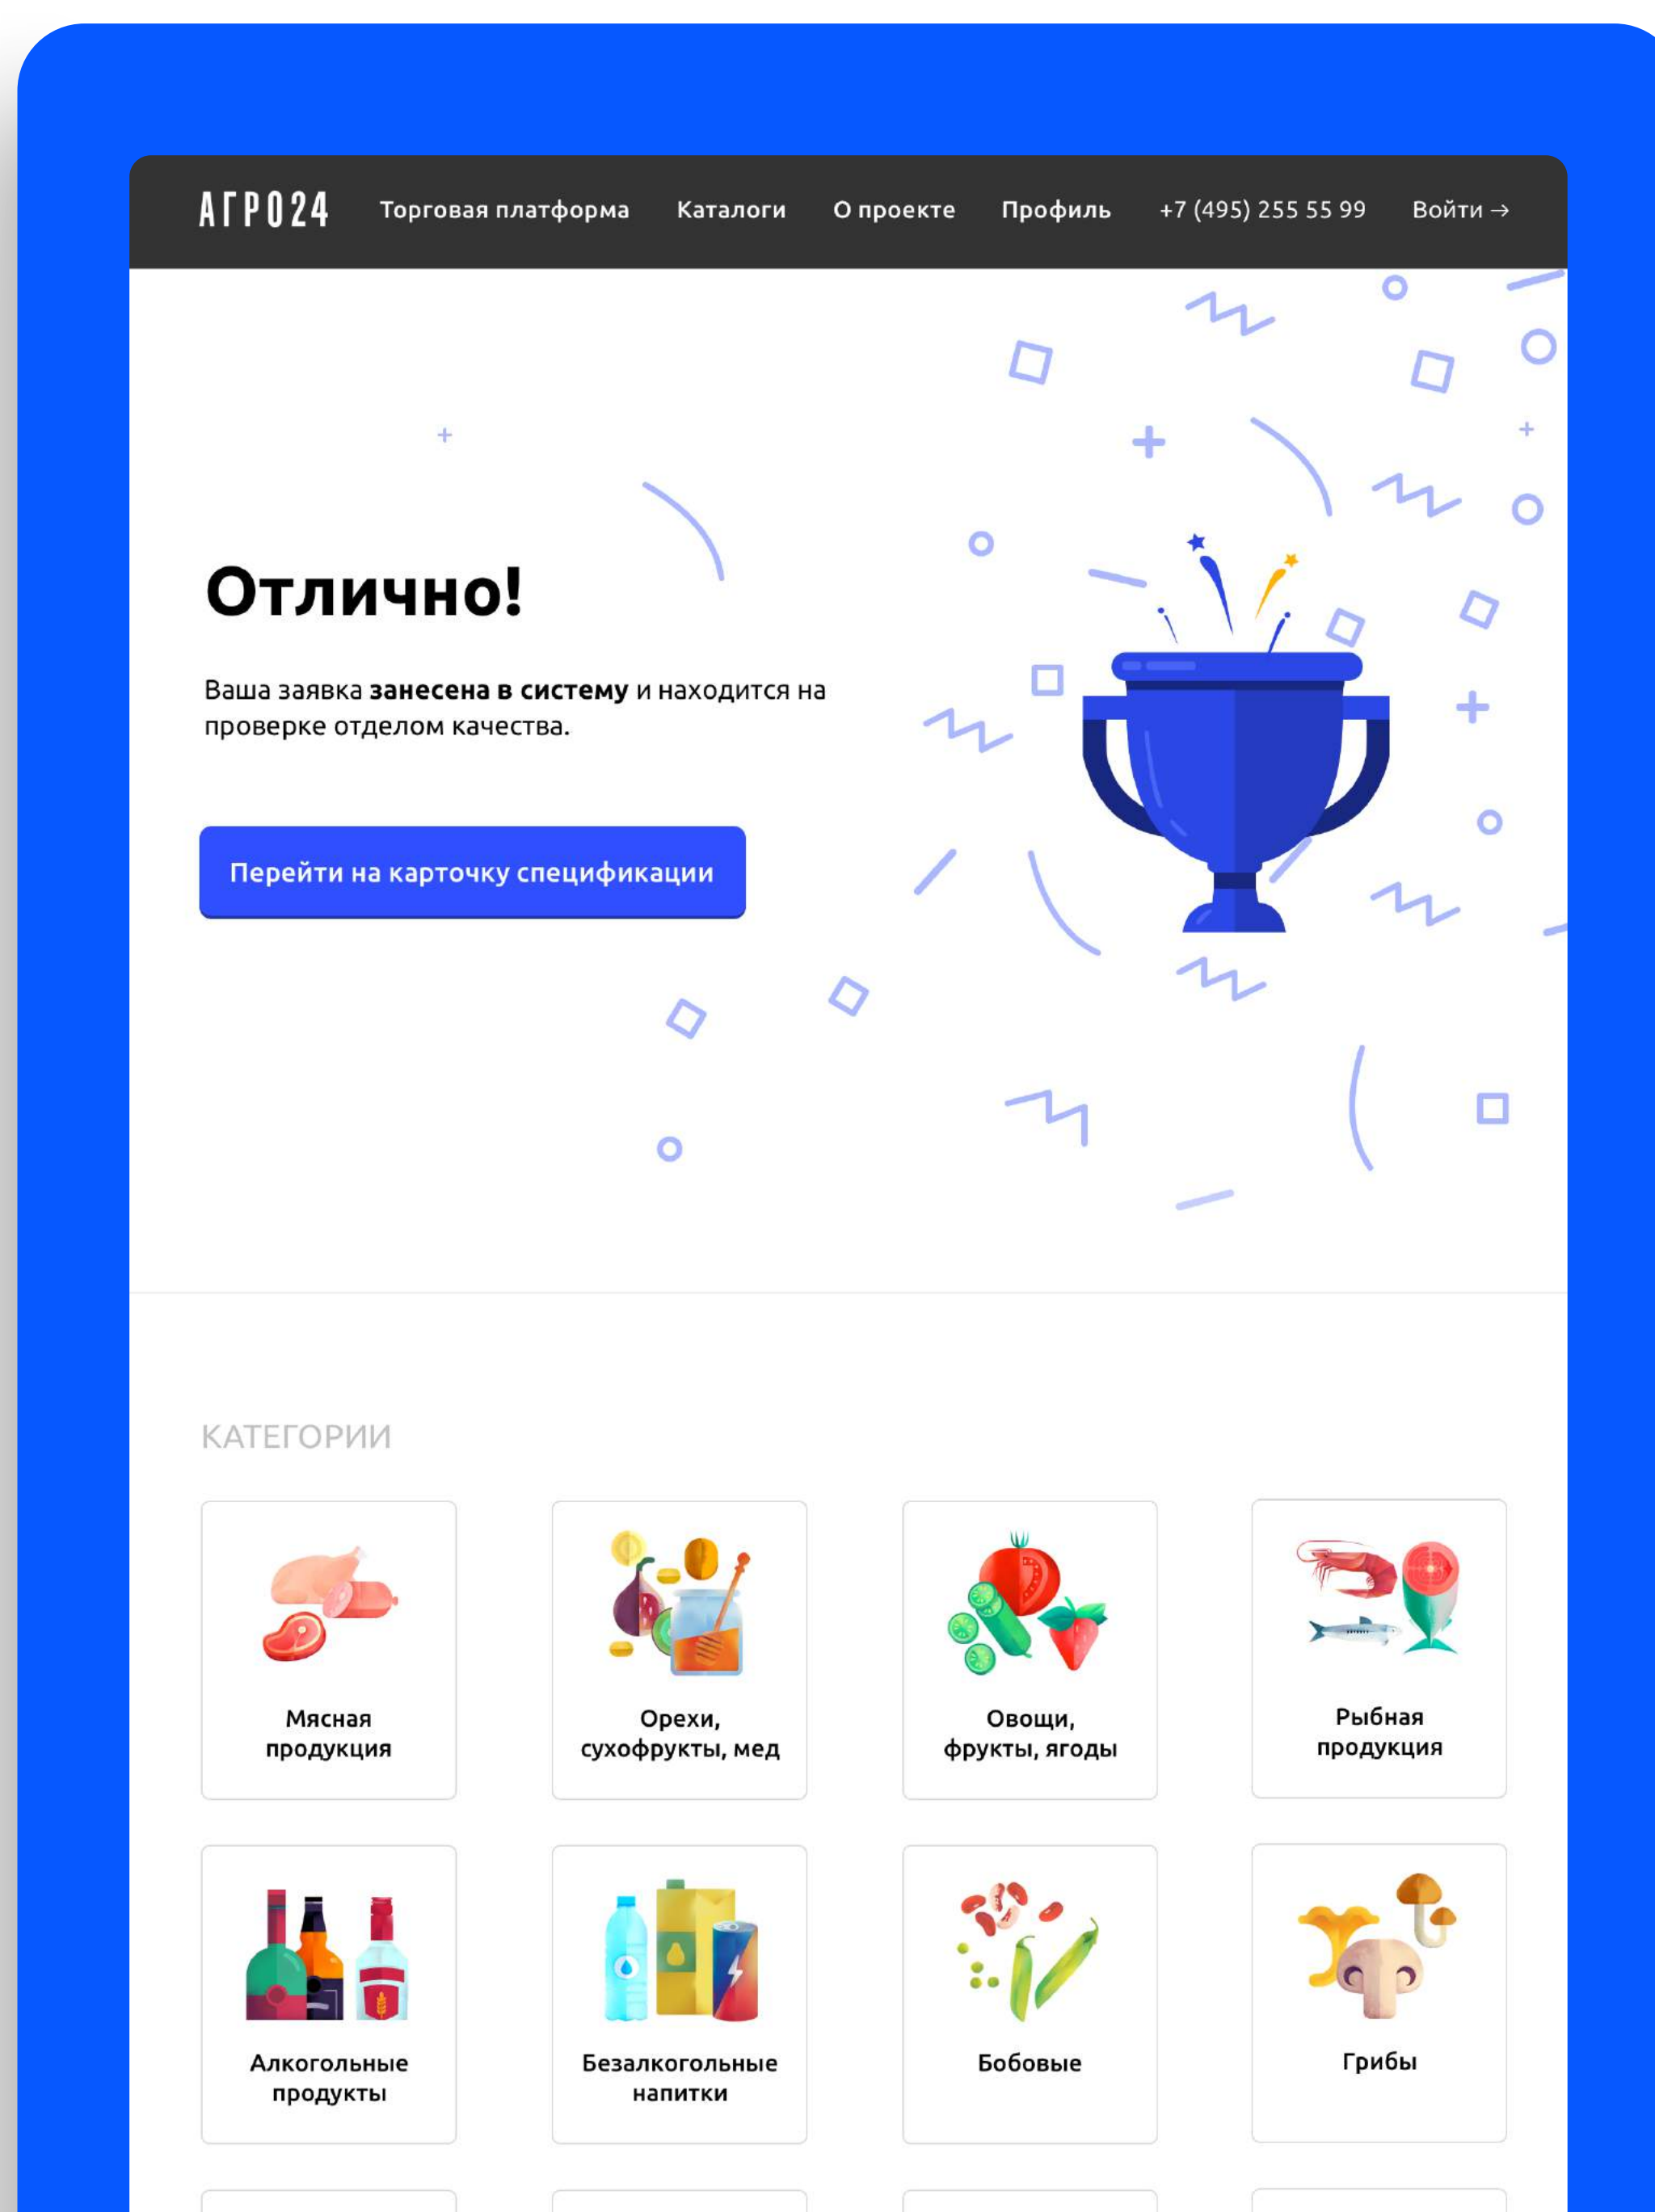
АГРО24 Торговая платформа Каталоги О проекте Профиль +7 (495) 255 55 99 Войти →

Отлично!

Ваша заявка **занесена в систему** и находится на проверке отделом качества.

Перейти на карточку спецификации

КАТЕГОРИИ

Мясная продукция

Орехи, сухофрукты, мед

Овощи, фрукты, ягоды

Рыбная продукция

Алкогольные продукты

Безалкогольные напитки

Бобовые

Грибы